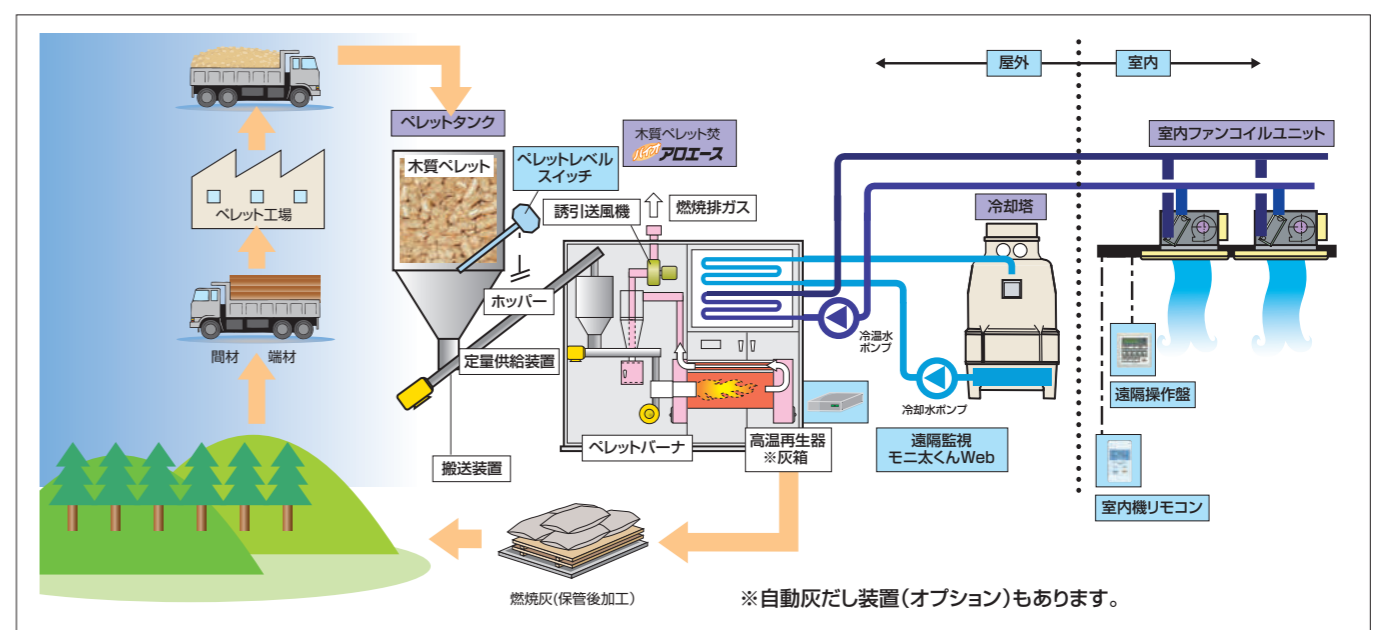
屋外
室内
ペレットタンク
木質ペレット焚
バイオ アロエース
室内ファンコイルユニット
木質ペレット
ペレットレベルスイッチ
誘引送風機
燃焼排ガス
冷却塔
ペレット工場
ホッパー
冷温水ポンプ
定量供給装置
冷却水ポンプ
遠隔操作盤
間材
端材
遠隔監視
モニ太くんWeb
ペレットバーナ
高温再生器
※灰箱
搬送装置
室内機リモコン
燃焼灰(保管後加工)
※自動灰だし装置(オプション)もあります。